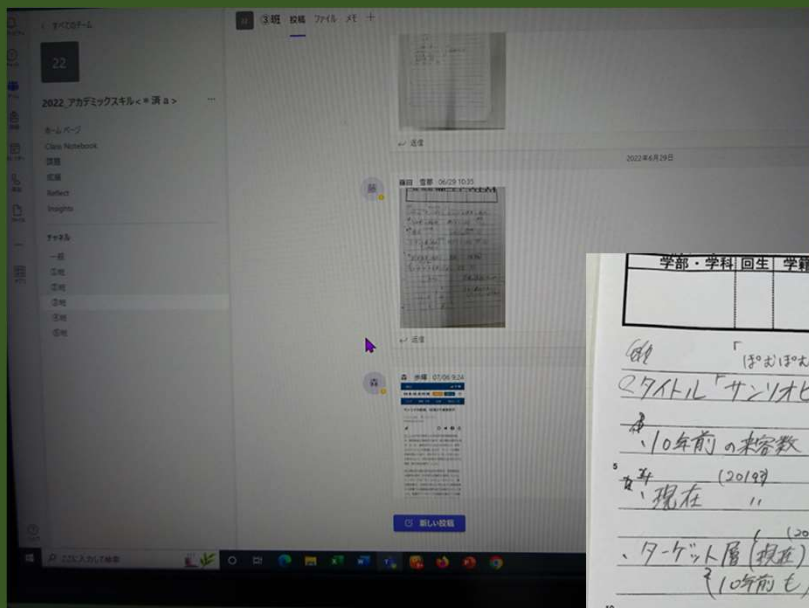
< すべてのチーム

22

2022_アカデミックスキル<＊演a>

ホームページ
Class Notebook
課題
成績
Reflect
Insights

チャネル
一般
①班
②班
③班
④班
⑤班

③班 投稿 ファイル メモ +

返信

2022年6月29日

藤田 雪野 06/29 10:35

返信

森 水樹 07/06 9:26

新しい投稿

ここに入力して検索

| 学部・学科 | 回生 | 学籍 |
|---|---|---|
| | | |

「ぽむぽむ

②タイトル「サンリオピ

・10年前の来客数

・現在 (2019)
 〃

・ターゲット層(現在)
 10年前も